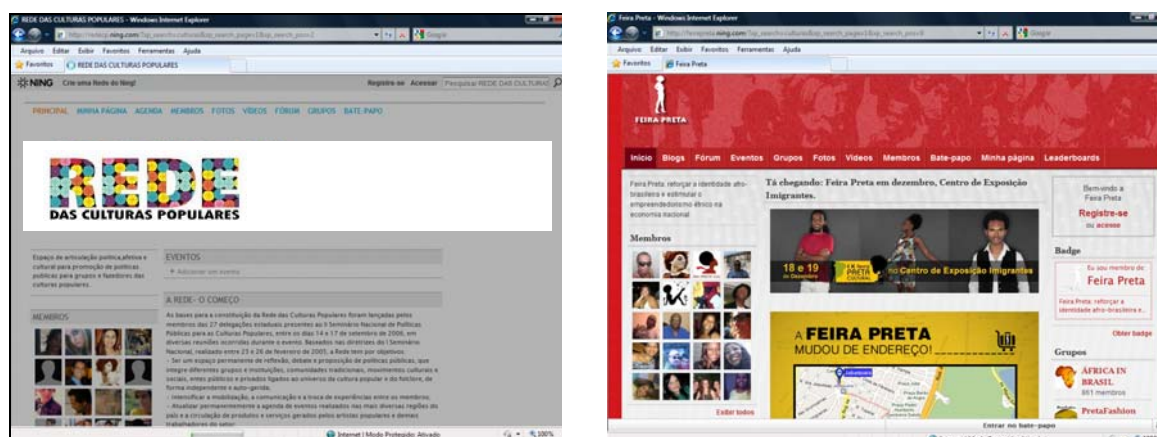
REDE DAS CULTURAS POPULARES - Windows Internet Explorer

http://redecp.ning.com/

Arquivo Editar Exibir Favoritos Ferramentas Ajuda

Favoritos REDE DAS CULTURAS POPULARES

NING Crie uma Rede do Ning!

Registre-se Acessar Pesquisar REDE DAS CULTURAS

PRINCIPAL MINHA PÁGINA AGENDA MEMBROS FOTOS VÍDEOS FÓRUM GRUPOS BATE-PAPO

REDE DAS CULTURAS POPULARES

Espaço de articulação política,afetiva e cultural para promoção de políticas públicas para grupos e fazedores das culturas populares.

MEMBROS

EVENTOS

+ Adicionar um evento

A REDE - O COMEÇO

As bases para a constituição da Rede das Culturas Populares foram lançadas pelos membros das 27 delegações estaduais presentes ao II Seminário Nacional de Políticas Públicas para as Culturas Populares, entre os dias 14 e 17 de setembro de 2006, em diversas reuniões ocorridas durante o evento. Baseados nas diretrizes do I Seminário Nacional, realizado entre 23 e 26 de fevereiro de 2005, a Rede tem por objetivos:
• Ser um espaço permanente de reflexão, debate e proposição de políticas públicas, que integre diferentes grupos e instituições, comunidades tradicionais, movimentos culturais e sociais, entes públicos e privados ligados ao universo da cultura popular e do folclore, de forma independente e auto-gerida;
• Intensificar a mobilização, a comunicação e a troca de experiências entre os membros;
• Atualizar permanentemente a agenda de eventos realizados nas mais diversas regiões do país e a circulação de produtos e serviços gerados pelos artistas populares e demais trabalhadores do setor;

Internet | Modo Protegido: Ativado 100%

Feira Preta - Windows Internet Explorer

http://feirapreta.ning.com/

Arquivo Editar Exibir Favoritos Ferramentas Ajuda

Favoritos Feira Preta

FEIRA PRETA

Início Blogs Fórum Eventos Grupos Fotos Vídeos Membros Bate-papo Minha página Leaderboards

Feira Preta: reforçar a identidade afro-brasileira e estimular o empreendedorismo étnico na economia nacional

Tá chegando: Feira Preta em dezembro, Centro de Exposição Imigrantes.

Membros

18 e 19 de Dezembro

no Centro de Exposição Imigrantes

A FEIRA PRETA MUDOU DE ENDEREÇO!

Exibir todos

Bem-vindo à Feira Preta

Registre-se ou acesse

Badge

Eu sou membro de: Feira Preta

Feira Preta: reforçar a identidade afro-brasileira e...

Obter badge

Grupos

ÁFRICA IN BRASIL
861 membros

PretaFashion

Entrar no bate-papo